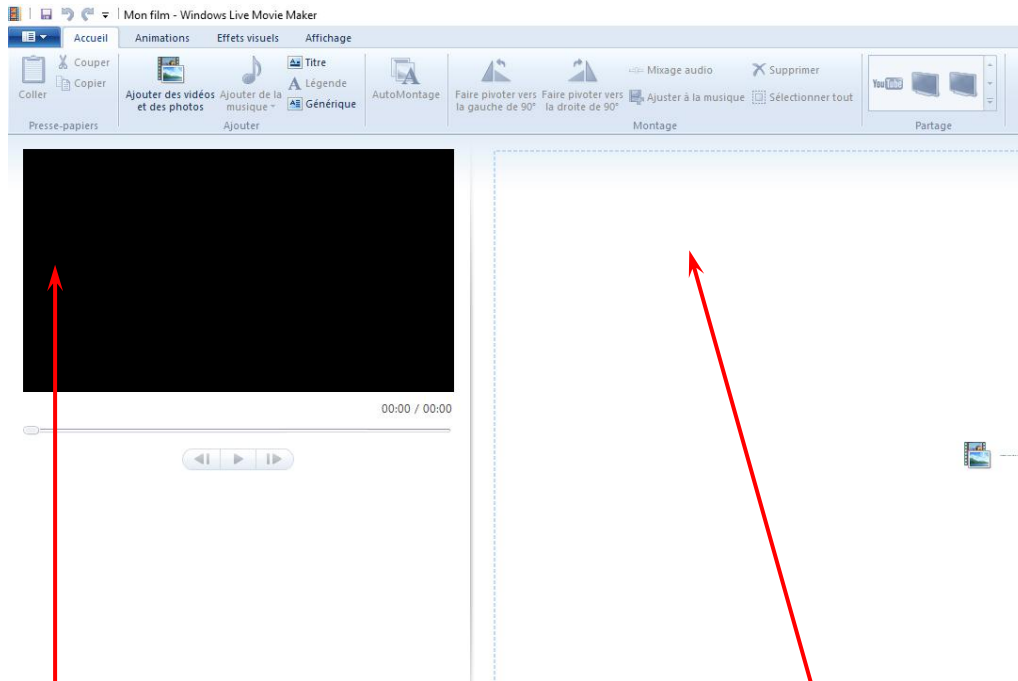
Mon film - Windows Live Movie Maker

Accueil
Animations
Effets visuels
Affichage

Coller
Couper
Copier
Presse-papiers

Ajouter des vidéos et des photos
Ajouter de la musique
Titre
Légende
Générique
Ajouter

AutoMontage

Faire pivoter vers la gauche de 90°
Faire pivoter vers la droite de 90°
Mixage audio
Ajuster à la musique
Supprimer
Sélectionner tout
Montage

YouTube
Partage

00:00 / 00:00